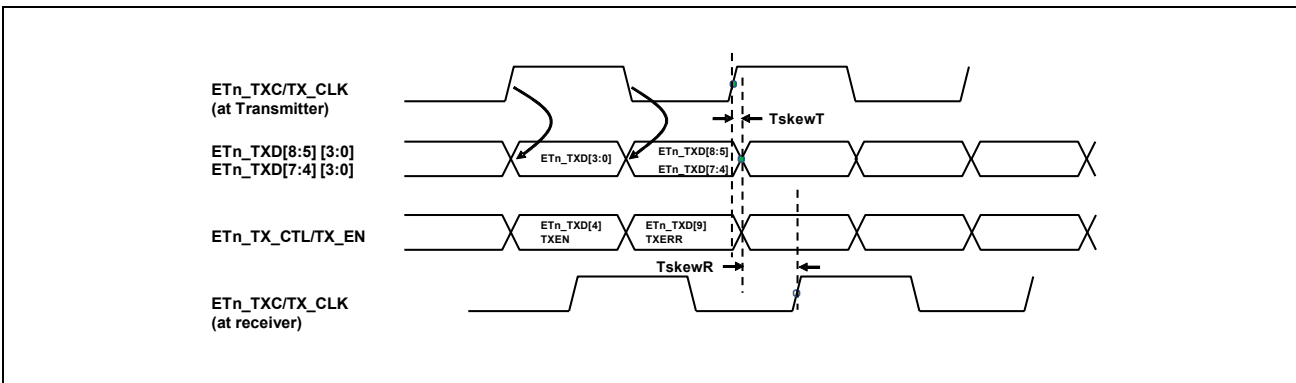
ETn_TXC/TX_CLK
(at Transmitter)

TskewT

ETn_TXD[8:5] [3:0]
ETn_TXD[7:4] [3:0]

ETn_TXD[3:0]

ETn_TXD[8:5]
ETn_TXD[7:4]

ETn_TX_CTL/TX_EN

ETn_TXD[4]
TXEN

ETn_TXD[9]
TXERR

TskewR

ETn_TXC/TX_CLK
(at receiver)